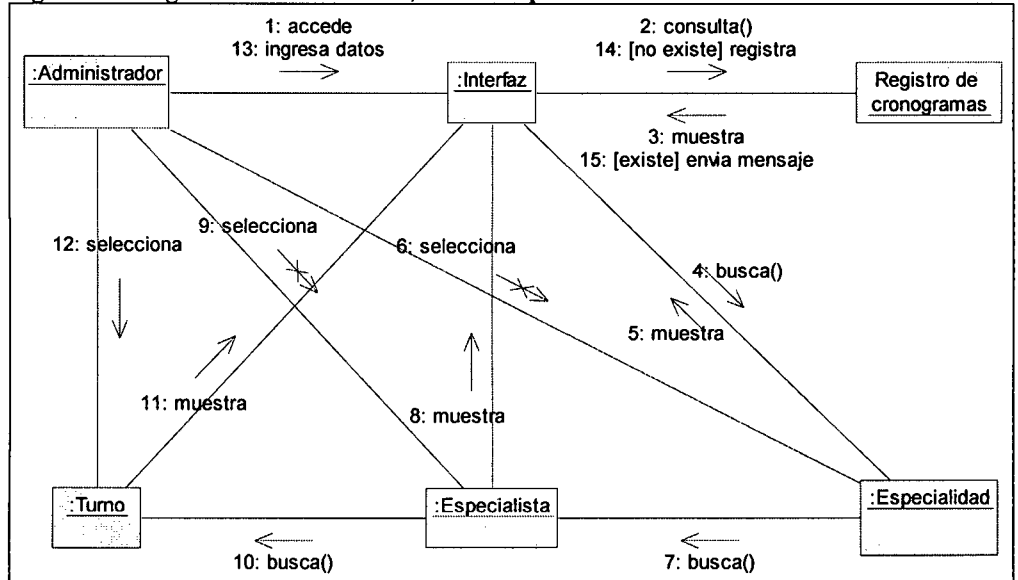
1: accede
13: ingresa datos

2: consulta()
14: [no existe] registra

:Administrador

:Interfaz

Registro de cronogramas

3: muestra
15: [existe] envia mensaje

12: selecciona

9: selecciona

6: selecciona

4: busca()

5: muestra

11: muestra

8: muestra

:Turno

:Especialista

:Especialidad

10: busca()

7: busca()